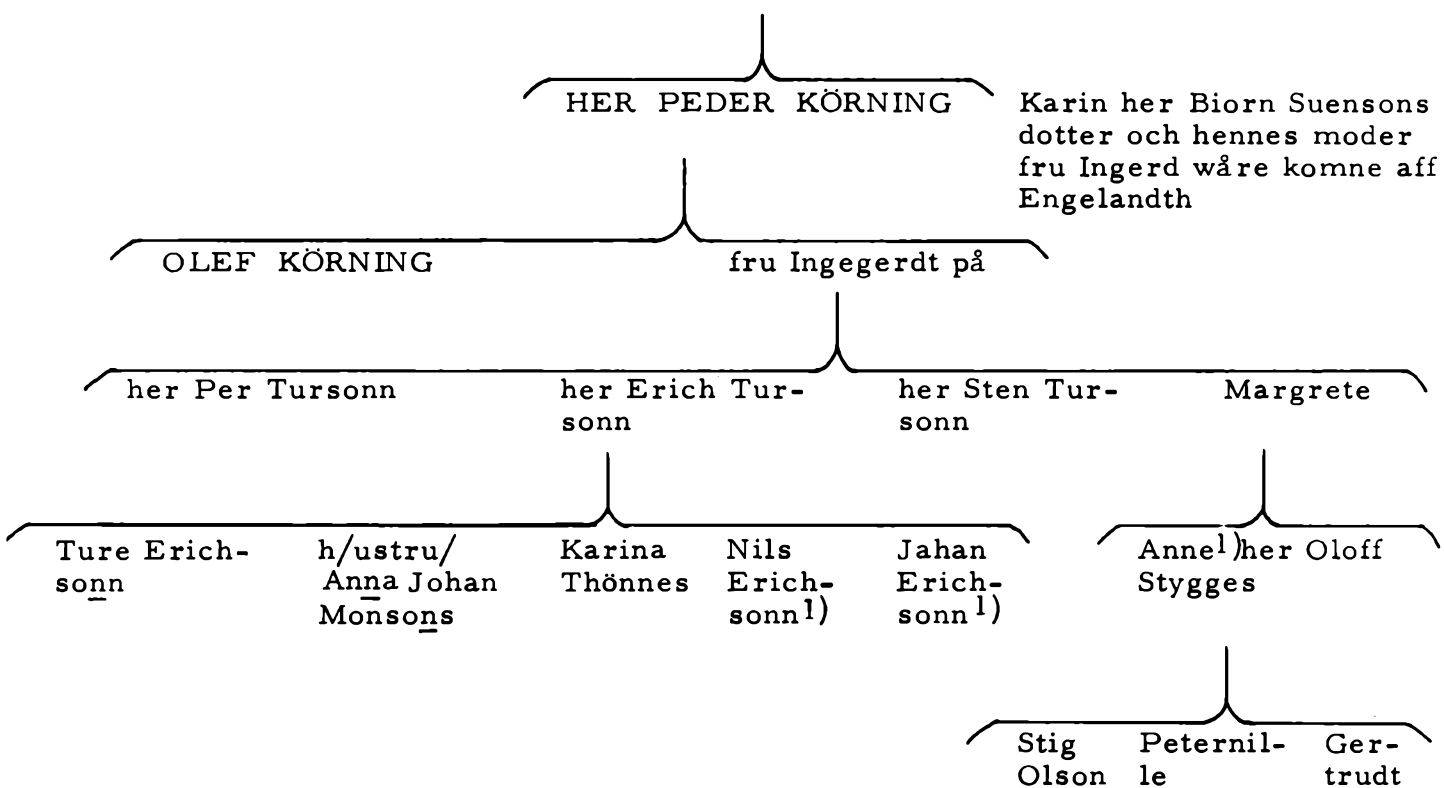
HER PEDER KÖRNING

Karin her Biorn Suensons dotter och hennes moder fru Ingerd wåre komne aff Engelandth

OLEF KÖRNING

fru Ingegerdt på

her Per Tursonn

her Erich Tursonn

her Sten Tursonn

Margrete

Ture Erichsonn

h/ustru/ Anna Johan Monsons

Karina Thönnes

Nils Erichsonn$^{1)}$

Jahan Erichsonn$^{1)}$

Anne$^{1)}$ her Oloff Stygges

Stig Olson

Peternille

Gertrudt